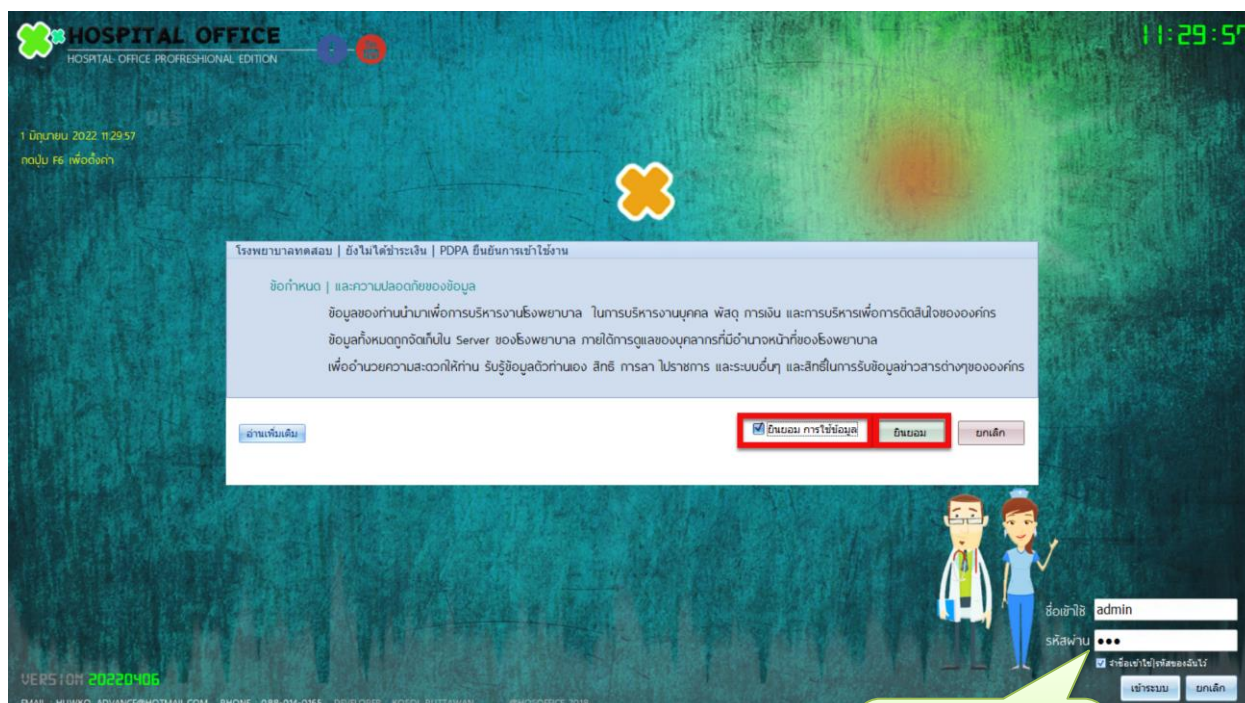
HOSPITAL OFFICE
HOSPITAL OFFICE PROFRESHIONAL EDITION

11:29:57

1 มิถุนายน 2022 11:29:57
กดปุ่ม F6 เพื่อตั้งค่า

โรงพยาบาลทดสอบ | ยังไม่ได้ชำระเงิน | PDPA ยืนยันการเข้าใช้งาน

ข้อกำหนด | และความปลอดภัยของข้อมูล

ข้อมูลของท่านนำมาเพื่อการบริหารงานโรงพยาบาล ในการบริหารงานบุคคล พัสดุ การเงิน และการบริหารเพื่อการตัดสินใจขององค์กร

ข้อมูลทั้งหมดถูกจัดเก็บใน Server ของโรงพยาบาล ภายใต้การดูแลของบุคลากรที่มีอำนาจหน้าที่ของโรงพยาบาล

เพื่ออำนวยความสะดวกให้ท่าน รับรู้ข้อมูลตัวท่านเอง สิทธิ การลา ไปราชการ และระบบอื่นๆ และสิทธิ์ในการรับข้อมูลข่าวสารต่างๆขององค์กร

อ่านเพิ่มเติม

ยินยอม การใช้ข้อมูล

ยินยอม

ยกเลิก

ชื่อเข้าใช้ admin
รหัสผ่าน •••
จำชื่อเข้าใช้|รหัสของฉันไว้
เข้าระบบ
ยกเลิก

VERSION 20220406
EMAIL : HUWKO_ADVANCE@HOTMAIL.COM PHONE : 088-014-0165 DEVELOPER : KOSOL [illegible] @HOSOFFICE 2018